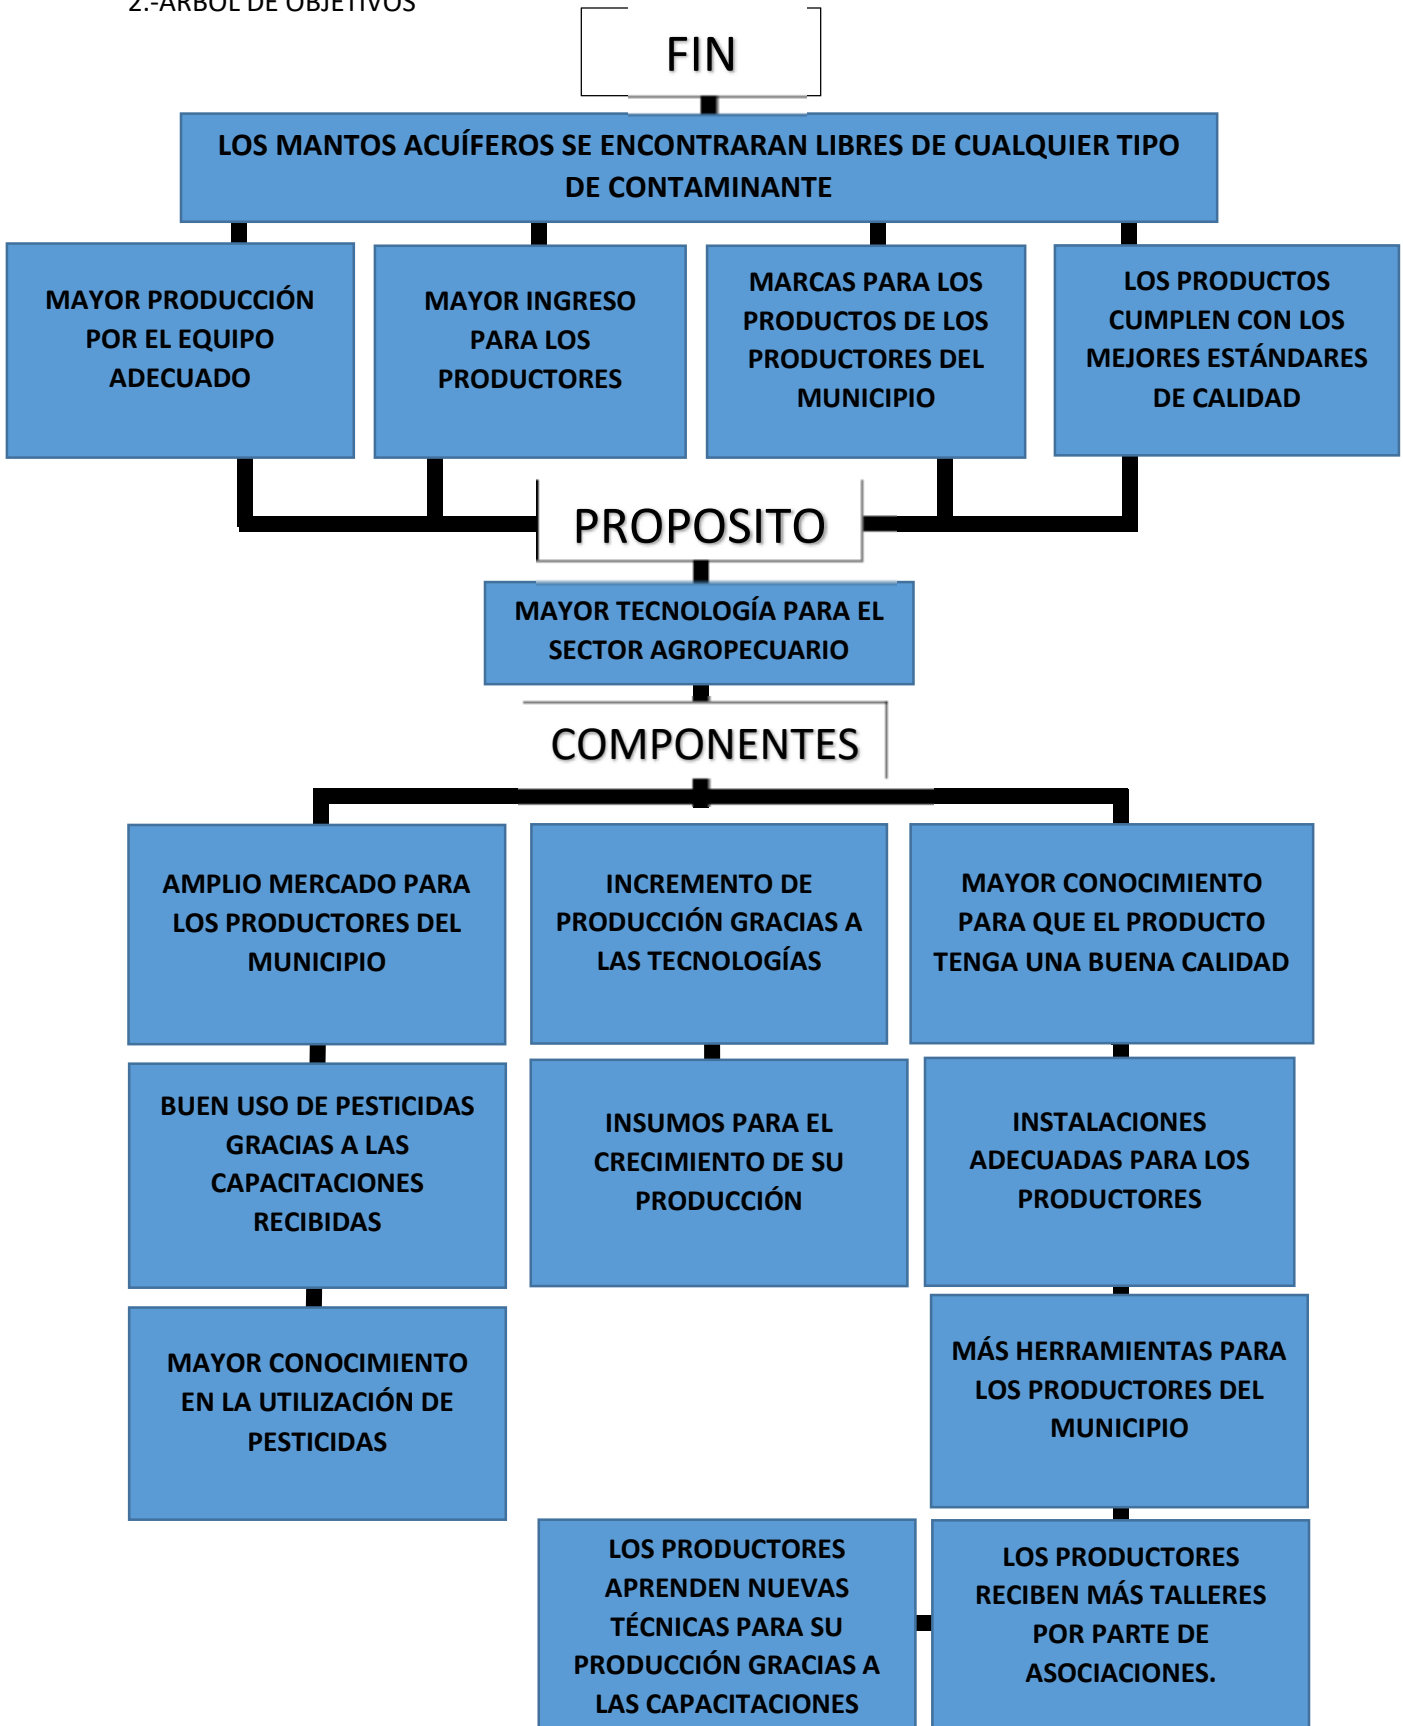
2.-ARBOL DE OBJETIVOS

FIN

LOS MANTOS ACUÍFEROS SE ENCONTRARAN LIBRES DE CUALQUIER TIPO DE CONTAMINANTE

MAYOR PRODUCCIÓN POR EL EQUIPO ADECUADO

MAYOR INGRESO PARA LOS PRODUCTORES

MARCAS PARA LOS PRODUCTOS DE LOS PRODUCTORES DEL MUNICIPIO

LOS PRODUCTOS CUMPLEN CON LOS MEJORES ESTÁNDARES DE CALIDAD

PROPOSITO

MAYOR TECNOLOGÍA PARA EL SECTOR AGROPECUARIO

COMPONENTES

AMPLIO MERCADO PARA LOS PRODUCTORES DEL MUNICIPIO

INCREMENTO DE PRODUCCIÓN GRACIAS A LAS TECNOLOGÍAS

MAYOR CONOCIMIENTO PARA QUE EL PRODUCTO TENGA UNA BUENA CALIDAD

BUEN USO DE PESTICIDAS GRACIAS A LAS CAPACITACIONES RECIBIDAS

INSUMOS PARA EL CRECIMIENTO DE SU PRODUCCIÓN

INSTALACIONES ADECUADAS PARA LOS PRODUCTORES

MAYOR CONOCIMIENTO EN LA UTILIZACIÓN DE PESTICIDAS

MÁS HERRAMIENTAS PARA LOS PRODUCTORES DEL MUNICIPIO

LOS PRODUCTORES APRENDEN NUEVAS TÉCNICAS PARA SU PRODUCCIÓN GRACIAS A LAS CAPACITACIONES

LOS PRODUCTORES RECIBEN MÁS TALLERES POR PARTE DE ASOCIACIONES.